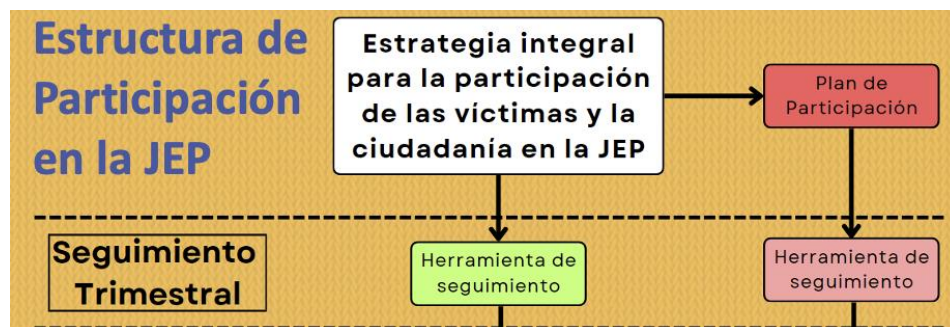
Estructura de Participación en la JEP

Estrategia integral para la participación de las víctimas y la ciudadanía en la JEP

Plan de Participación

Seguimiento Trimestral

Herramienta de seguimiento

Herramienta de seguimiento